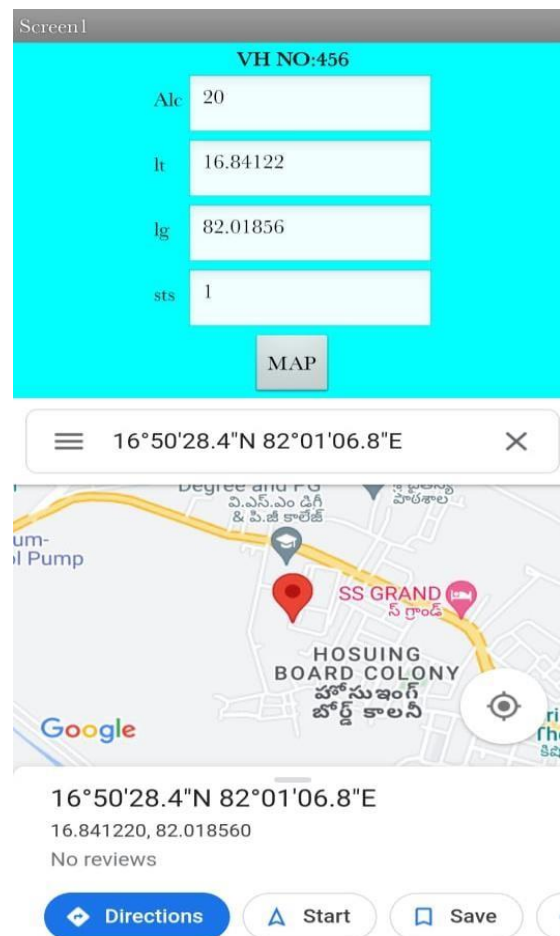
Screen1

VH NO:456

Alc 20

lt 16.84122

lg 82.01856

sts 1

MAP

16°50'28.4"N 82°01'06.8"E

Degree and PG
వి.ఎస్.ఎం డిగ్రీ & పి.జీ కాలేజ్

um-
l Pump

SS GRAND
ఎస్ గ్రాండ్

HOSUING BOARD COLONY
హౌసుఇంగ్ బోర్డ్ కాలనీ

Google

16°50'28.4"N 82°01'06.8"E
16.841220, 82.018560
No reviews

Directions
Start
Save